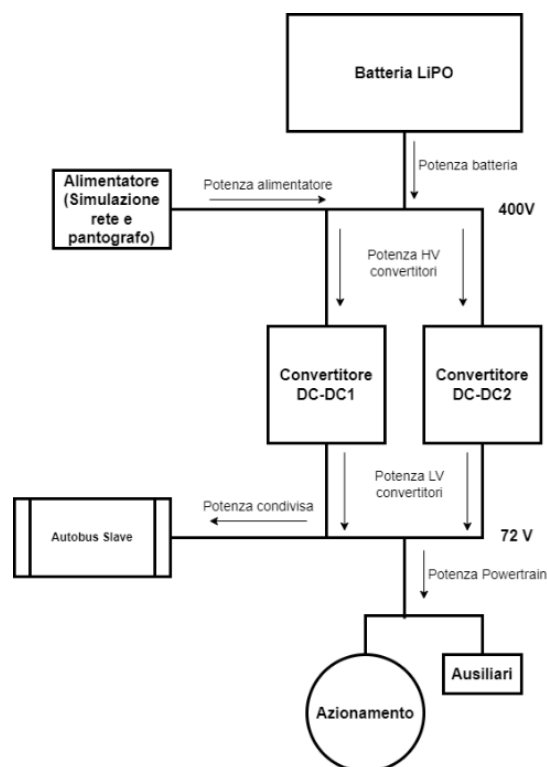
Batteria LiPO

Potenza batteria

Alimentatore (Simulazione rete e pantografo)

Potenza alimentatore

400V

Potenza HV convertitori

Convertitore DC-DC1

Convertitore DC-DC2

Potenza LV convertitori

Potenza condivisa

Autobus Slave

72 V

Potenza Powertrain

Ausiliari

Azionamento